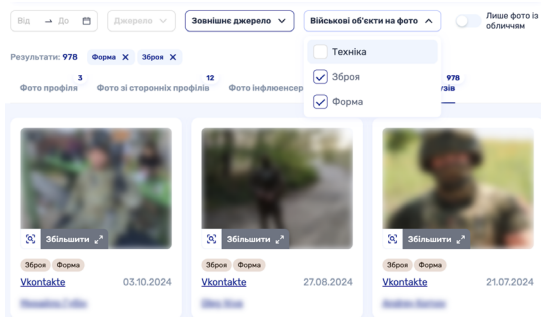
Від → До

Джерело

Зовнішнє джерело

Військові об'єкти на фото

Лише фото із обличчям

Результати: 978

Форма

Зброя

Техніка

Зброя

Форма

Фото профіля 3

Фото зі сторонніх профілів 12

Фото інфлюенсер

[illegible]зів 978

Збільшити

Зброя

Форма

Vkontakte

03.10.2024

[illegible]

Збільшити

Зброя

Форма

Vkontakte

27.08.2024

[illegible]

Збільшити

Зброя

Форма

Vkontakte

21.07.2024

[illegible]